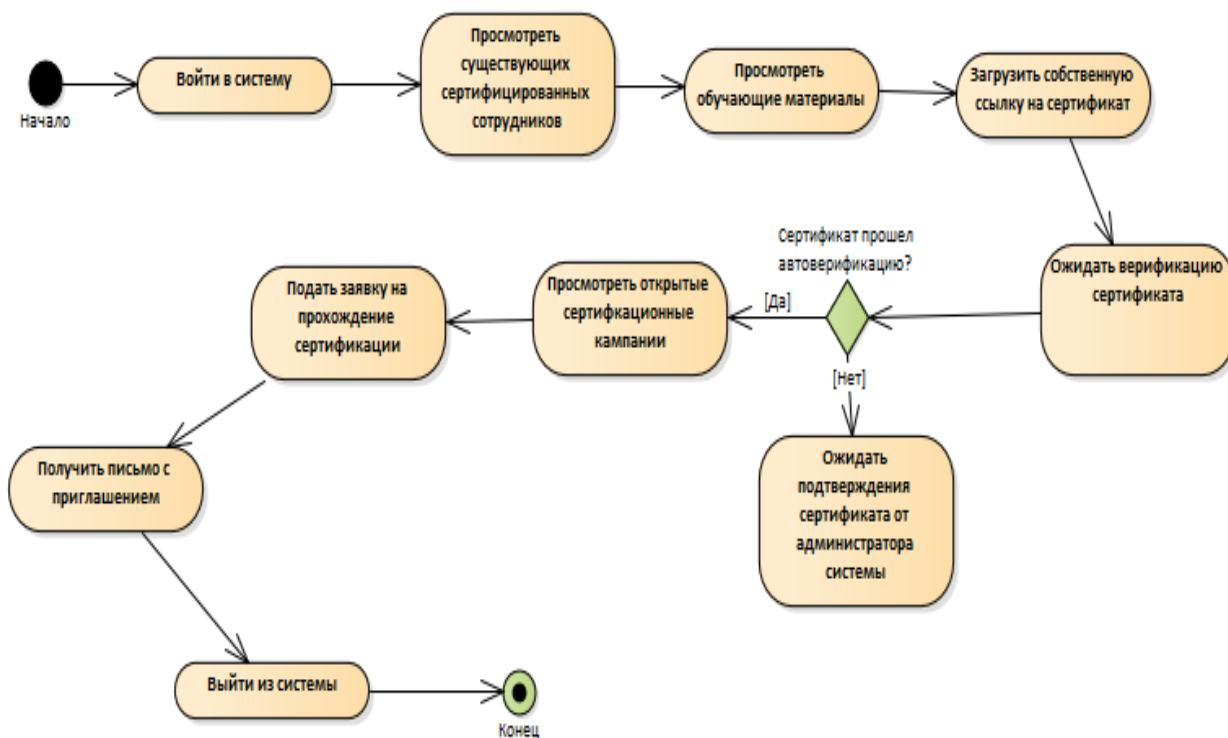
Начало

Войти в систему

Просмотреть существующих сертифицированных сотрудников

Просмотреть обучающие материалы

Загрузить собственную ссылку на сертификат

Ожидать верификацию сертификата

Сертификат прошел автоверификацию?

[Да]

[Нет]

Просмотреть открытые сертификационные кампании

Подать заявку на прохождение сертификации

Ожидать подтверждения сертификата от администратора системы

Получить письмо с приглашением

Выйти из системы

Конец